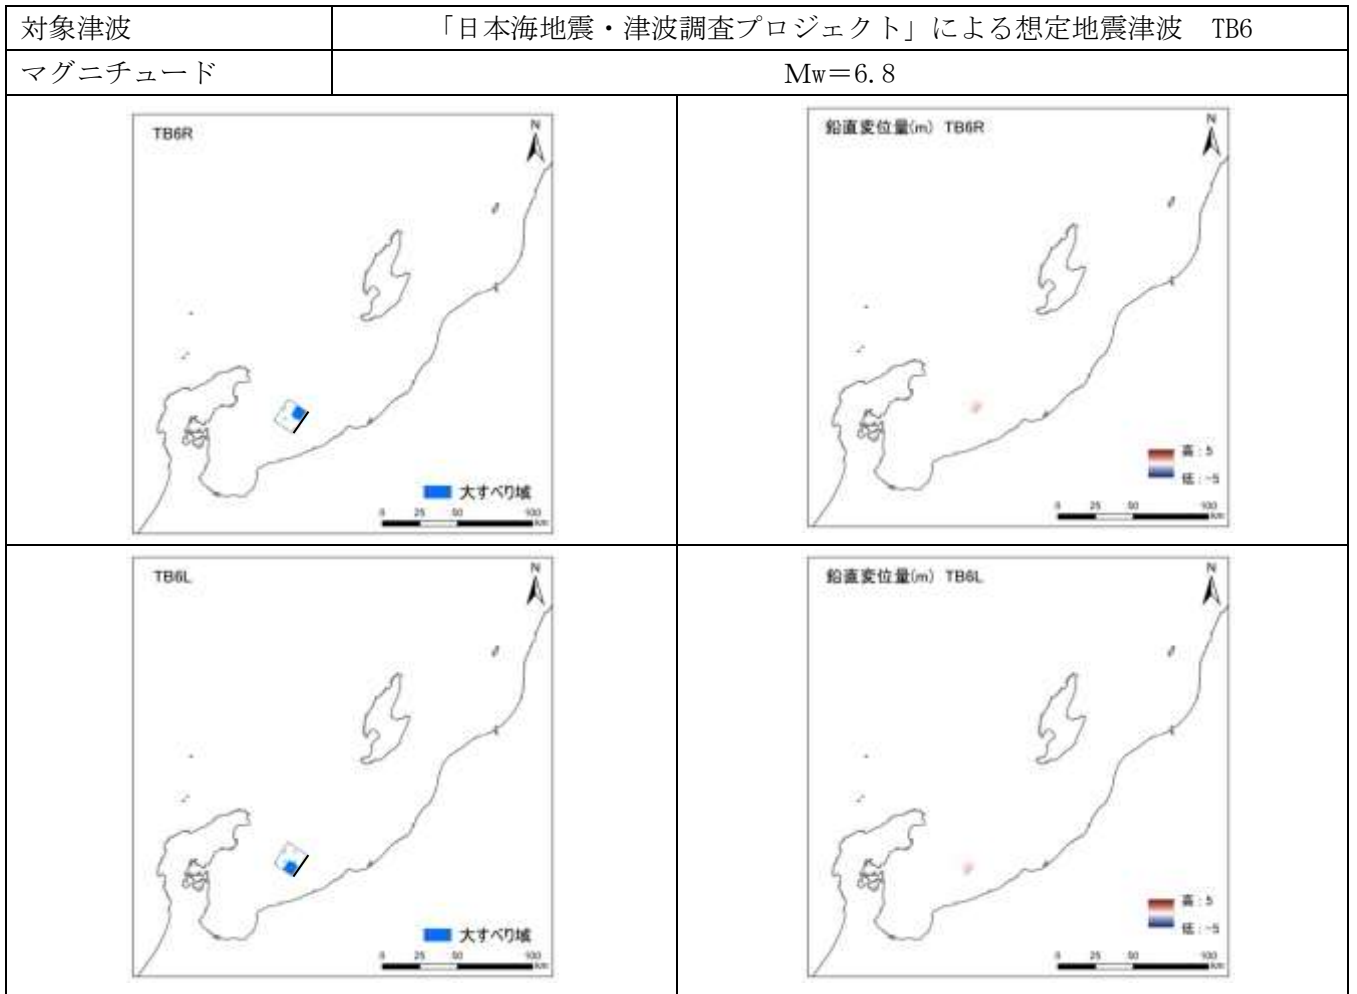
| 対象津波 | 「日本海地震・津波調査プロジェクト」による想定地震津波　TB6 |
|---|---|
| マグニチュード | Mw＝6.8 |

TB6R
N
大すべり域
0 25 50 100 km

鉛直変位量(m) TB6R
N
高：5
低：-5
0 25 50 100 km

TB6L
N
大すべり域
0 25 50 100 km

鉛直変位量(m) TB6L
N
高：5
低：-5
0 25 50 100 km